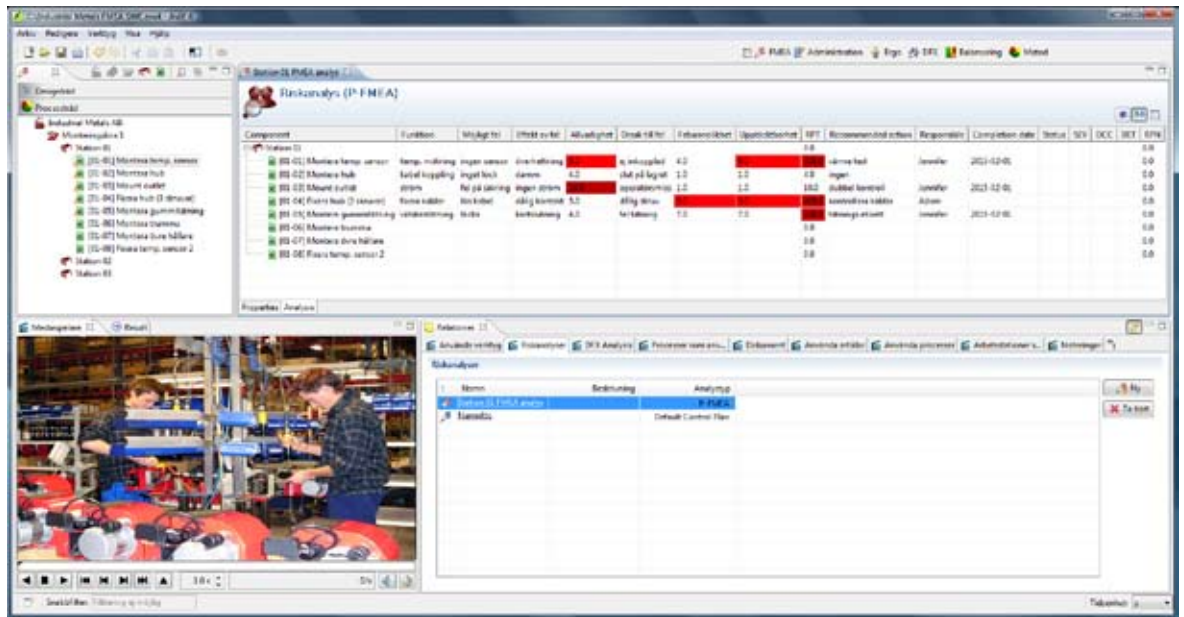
Arkiv Redigera Verktyg Visa Hjälp

PMEA Administration Ergo DFI Balansering Metod

Processlista

Industrial Metals AB
Monteringslina 1
Station 01
[01-01] Montera temp. sensor
[01-02] Montera hub
[01-03] Mount outlet
[01-04] Fixera hub (3 skruvar)
[01-05] Montera gummitätning
[01-06] Montera trumma
[01-07] Montera övre hållare
[01-08] Fixera temp. sensor 2
Station 02
Station 03

Station 01 PMEA analys

Riskanalys (P-FMEA)

| Component | Funktion | Möjligt fel | Effekt av fel | Allvarlighet | Orsak till fel | Felsannolikhet | Upptäcktbarhet | RPT | Recommended action | Responsible | Completion date | Status | SEV | OCC | DET | RPN |
|---|---|---|---|---|---|---|---|---|---|---|---|---|---|---|---|---|
| Station 01 | | | | | | | | 0.0 | | | | | | | | 0.0 |
| [01-01] Montera temp. sensor | temp. mätning | ingen sensor | överhettning | | ej inkopplad | 4.0 | | | värme test | Jennifer | 2015-12-01 | | | | | 0.0 |
| [01-02] Montera hub | forbd koppling | inget hub | damm | 4.0 | slut på lager | 1.0 | 1.0 | 4.0 | ingen | | | | | | | 0.0 |
| [01-03] Mount outlet | ström | fel på tätning | ingen ström | | operatörsmiss | 1.0 | 1.0 | 10.0 | dubbel kontroll | Jennifer | 2015-12-01 | | | | | 0.0 |
| [01-04] Fixera hub (3 skruvar) | fixera kablar | lös kabel | dålig kontakt | 5.0 | dålig skruv | | | | kontrollera kablar | Adam | | | | | | 0.0 |
| [01-05] Montera gummitätning | vattentätning | läcka | kortslutning | 4.0 | fel tätning | 7.0 | 7.0 | | tätnings-ettiket | Jennifer | 2015-12-01 | | | | | 0.0 |
| [01-06] Montera trumma | | | | | | | | 0.0 | | | | | | | | 0.0 |
| [01-07] Montera övre hållare | | | | | | | | 0.0 | | | | | | | | 0.0 |
| [01-08] Fixera temp. sensor 2 | | | | | | | | 0.0 | | | | | | | | 0.0 |

Properties Analysis

Mediaspelare Result

Relationer

Använda verktyg | Riskanalyser | DFI Analysis | Processer som använ... | Dokument | Använda artiklar | Använda processer | Arbetsfaktorer | Noteringar

Riskanalyser

| Namn | Beskrivning | Analystyp |
|---|---|---|
| Station 01 PMEA analys | | P-FMEA |
| Kontroll | | Default Control Plan |

Ny
Ta bort

1.0x

Snabbfilter: Filtrering ej möjlig

Tidsenhet: s